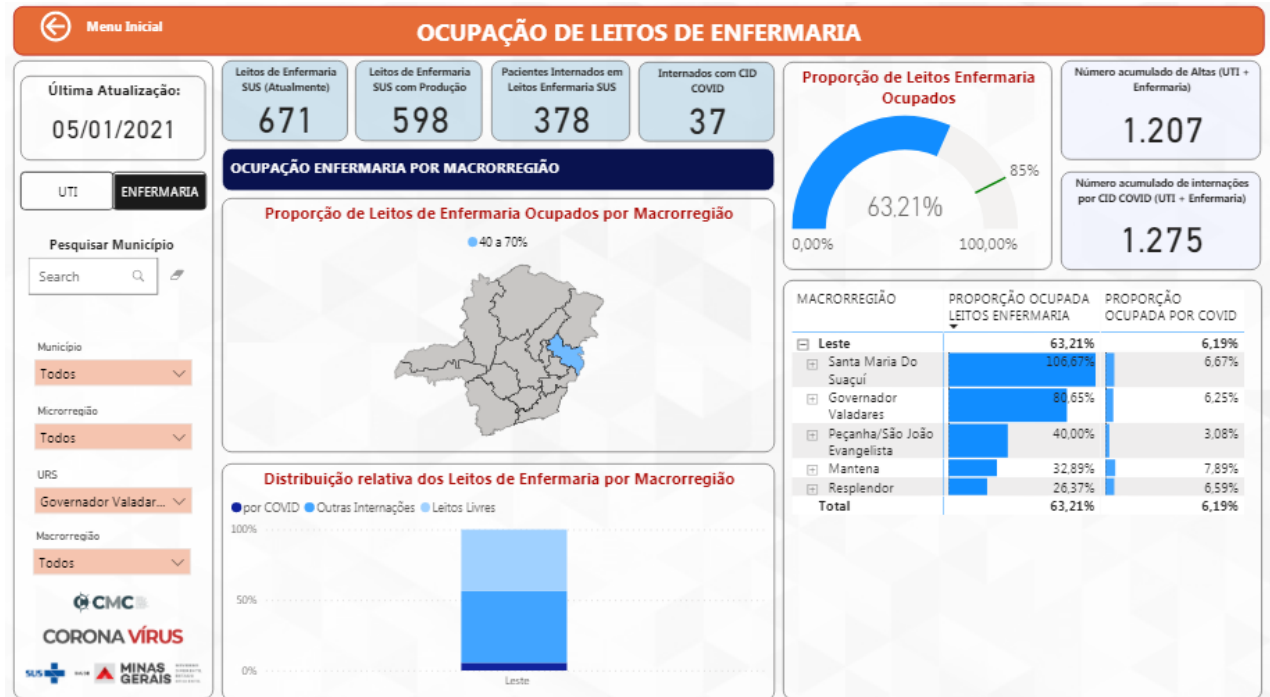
Menu Inicial

OCUPAÇÃO DE LEITOS DE ENFERMARIA

Última Atualização:
05/01/2021

UTI
ENFERMARIA

Pesquisar Município
Search

Município
Todos

Microrregião
Todos

URS
Governador Valadar...

Macrorregião
Todos

CMC
CORONA VÍRUS
SUS
MINAS GERAIS

Leitos de Enfermaria SUS (Atualmente)
671

Leitos de Enfermaria SUS com Produção
598

Pacientes Internados em Leitos Enfermaria SUS
378

Internados com CID COVID
37

OCUPAÇÃO ENFERMARIA POR MACRORREGIÃO

Proporção de Leitos de Enfermaria Ocupados por Macrorregião
40 a 70%

Distribuição relativa dos Leitos de Enfermaria por Macrorregião
por COVID Outras Internações Leitos Livres
100%
50%
0%
Leste

Proporção de Leitos Enfermaria Ocupados
85%
63,21%
0,00%
100,00%

Número acumulado de Altas (UTI + Enfermaria)
1.207

Número acumulado de internações por CID COVID (UTI + Enfermaria)
1.275

| MACRORREGIÃO | PROPORÇÃO OCUPADA LEITOS ENFERMARIA | PROPORÇÃO OCUPADA POR COVID |
|---|---|---|
| Leste | 63,21% | 6,19% |
| Santa Maria Do Suaçuí | 106,67% | 6,67% |
| Governador Valadares | 80,65% | 6,25% |
| Peçanha/São João Evangelista | 40,00% | 3,08% |
| Mantena | 32,89% | 7,89% |
| Resplendor | 26,37% | 6,59% |
| Total | 63,21% | 6,19% |